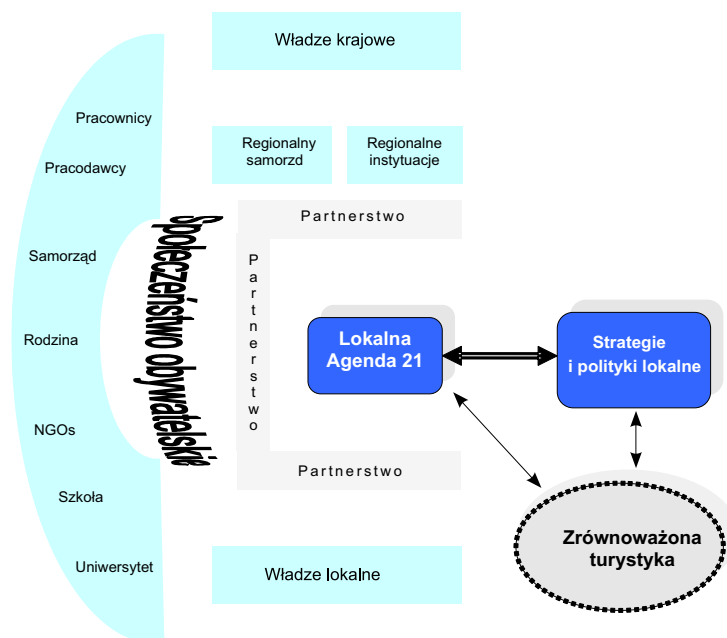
Władze krajowe

Regionalny samorzd

Regionalne instytuacje

Pracownicy

Pracodawcy

Samorząd

Rodzina

NGOs

Szkoła

Uniwersytet

Społeczeństwo obywatelskie

Partnerstwo

Partnerstwo

Partnerstwo

Lokalna Agenda 21

Strategie i polityki lokalne

Zrównoważona turystyka

Władze lokalne